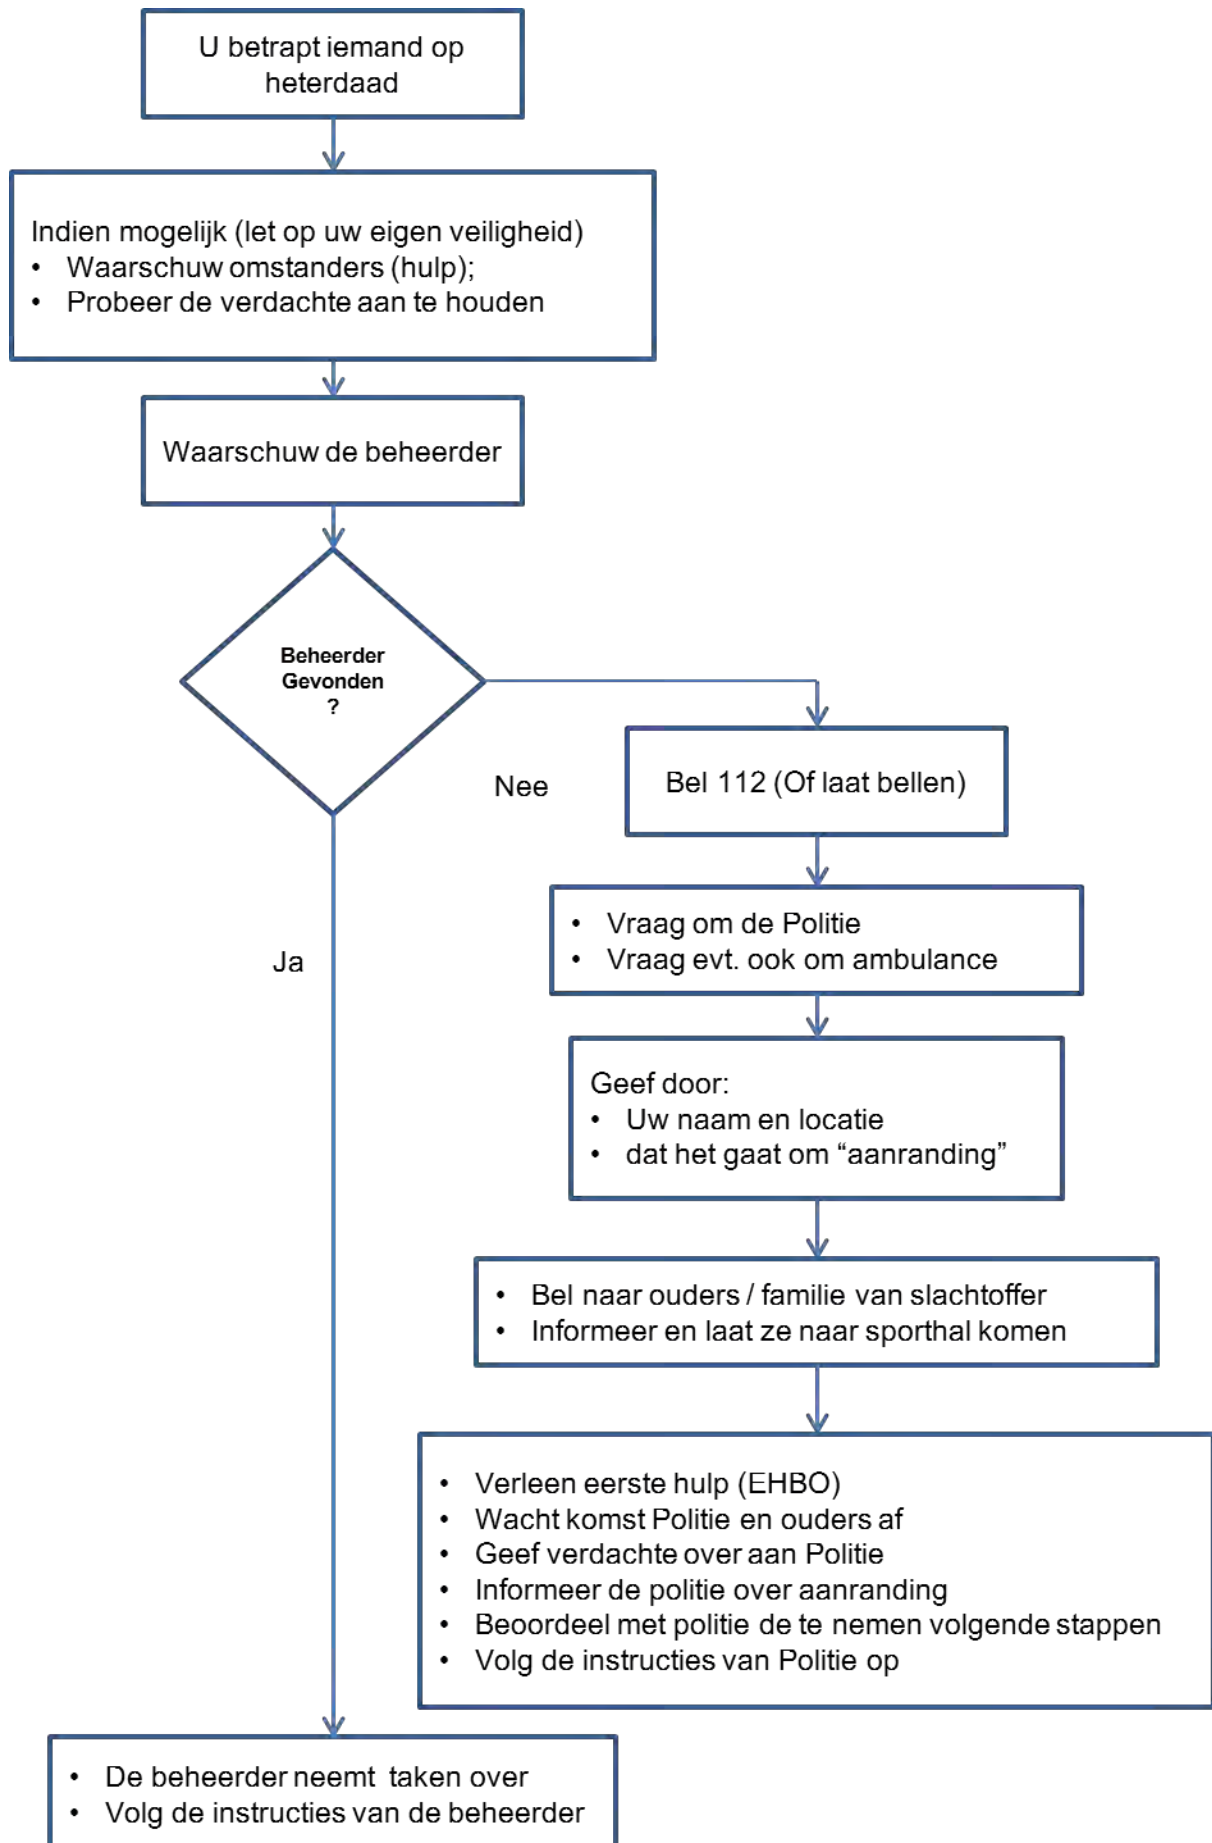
U betrapt iemand op heterdaad

Indien mogelijk (let op uw eigen veiligheid)
• Waarschuw omstanders (hulp);
• Probeer de verdachte aan te houden

Waarschuw de beheerder

Beheerder Gevonden ?

Nee

Bel 112 (Of laat bellen)

• Vraag om de Politie
• Vraag evt. ook om ambulance

Ja

Geef door:
• Uw naam en locatie
• dat het gaat om "aanranding"

• Bel naar ouders / familie van slachtoffer
• Informeer en laat ze naar sporthal komen

• Verleen eerste hulp (EHBO)
• Wacht komst Politie en ouders af
• Geef verdachte over aan Politie
• Informeer de politie over aanranding
• Beoordeel met politie de te nemen volgende stappen
• Volg de instructies van Politie op

• De beheerder neemt taken over
• Volg de instructies van de beheerder